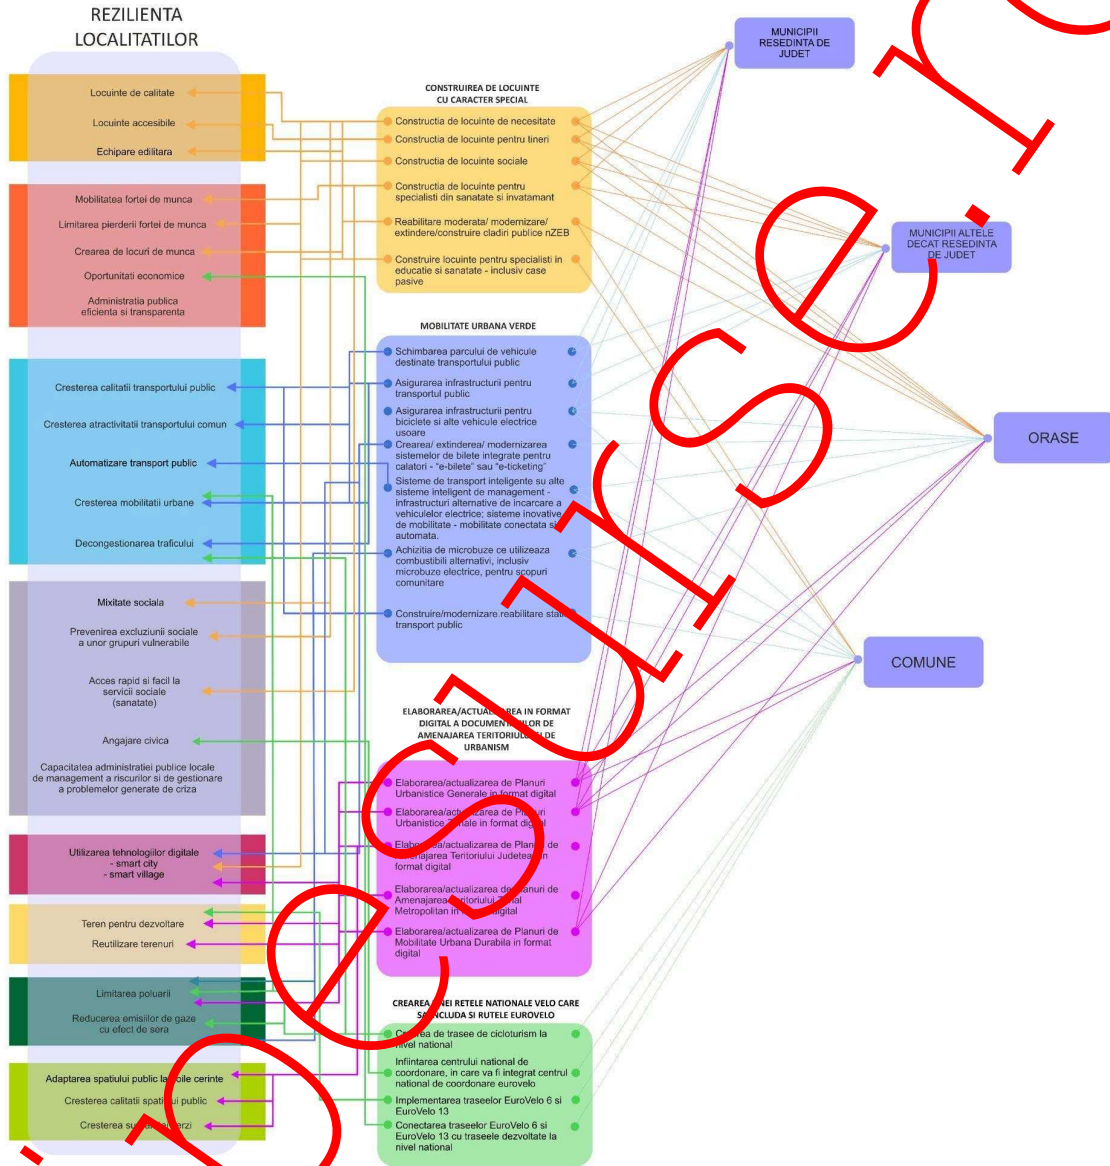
REZILIENTA LOCALITATILOR

Locuinte de calitate
Locuinte accesibile
Echipare edilitara

Mobilitatea fortei de munca
Limitarea pierderii fortei de munca
Crearea de locuri de munca
Oportunitati economice
Administratia publica eficienta si transparenta

Cresterea calitatii transportului public
Cresterea atractivitatii transportului comun
Automatizare transport public
Cresterea mobilitatii urbane
Decongestionarea traficului

Mixitate sociala
Prevenirea excluziunii sociale a unor grupuri vulnerabile
Acces rapid si facil la servicii sociale (sanatate)
Angajare civica
Capacitatea administratiei publice locale de management a riscurilor si de gestionare a problemelor generate de criza

Utilizarea tehnologiilor digitale - smart city - smart village

Teren pentru dezvoltare
Reutilizare terenuri

Limitarea poluarii
Reducerea emisiilor de gaze cu efect de sera

Adaptarea spatiului public la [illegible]bile cerinte
Cresterea calitatii spati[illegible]ui public
Cresterea su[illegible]erzi

CONSTRUIREA DE LOCUINTE CU CARACTER SPECIAL
Constructia de locuinte de necesitate
Constructia de locuinte pentru tineri
Constructia de locuinte sociale
Constructia de locuinte pentru specialisti din sanatate si invatamant
Reabilitare moderata/ modernizare/ extindere/construire cladiri publice nZEB
Construire locuinte pentru specialisti in educatie si sanatate - inclusiv case pasive

MOBILITATE URBANA VERDE
Schimbarea parcului de vehicule destinate transportului public
Asigurarea infrastructurii pentru transportul public
Asigurarea infrastructurii pentru biciclete si alte vehicule electrice usoare
Crearea/ extinderea/ modernizarea sistemelor de bilete integrate pentru calatori - "e-bilete" sau "e-ticketing"
Sisteme de transport inteligente si alte sisteme inteligent de management - infrastructuri alternative de incarcare a vehiculelor electrice; sisteme inovative de mobilitate - mobilitate conectata si automata.
Achizitia de microbuze ce utilizeaza combustibili alternativi, inclusiv microbuze electrice, pentru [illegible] comunitare
Construire/modernizare/reabilitare stat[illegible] transport public

ELABORAREA/ACTUA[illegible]REA IN FORMAT DIGITAL A DOCUMEN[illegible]LOR DE AMENAJAREA TERITORIUL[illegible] DE URBANISM
Elaborarea/actualizarea de Planuri Urbanistice Generale in format digital
Elaborarea/act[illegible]area de P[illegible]uri Urbanistice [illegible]ale in format digital
Elabo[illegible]a/actualizarea de Planuri de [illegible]najare a Teritoriului Judetea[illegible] in format digital
Elaborarea/actualizarea de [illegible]lanuri de Amenajare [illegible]toriului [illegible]al Metropolitan in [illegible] digital
Elaborarea/actualizarea de Planuri de Mobilitate Urbana Durabila in format digital

CREAREA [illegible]NEI RETELE NATIONALE VELO CARE SA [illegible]NCLUDA SI RUTELE EUROVELO
C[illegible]ea de trasee de cicloturism la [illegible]ivel national
Infiintarea centrului national de coordonare, in care va fi integrat centrul national de coordonare eurovelo
Implementarea traseelor EuroVelo 6 si EuroVelo 13
Conectarea traseelor EuroVelo 6 si EuroVelo 13 cu traseele dezvoltate la nivel national

MUNICIPII RESEDINTA DE JUDET
MUNICIPII ALTELE DECAT RESEDINTA DE JUDET
ORASE
COMUNE